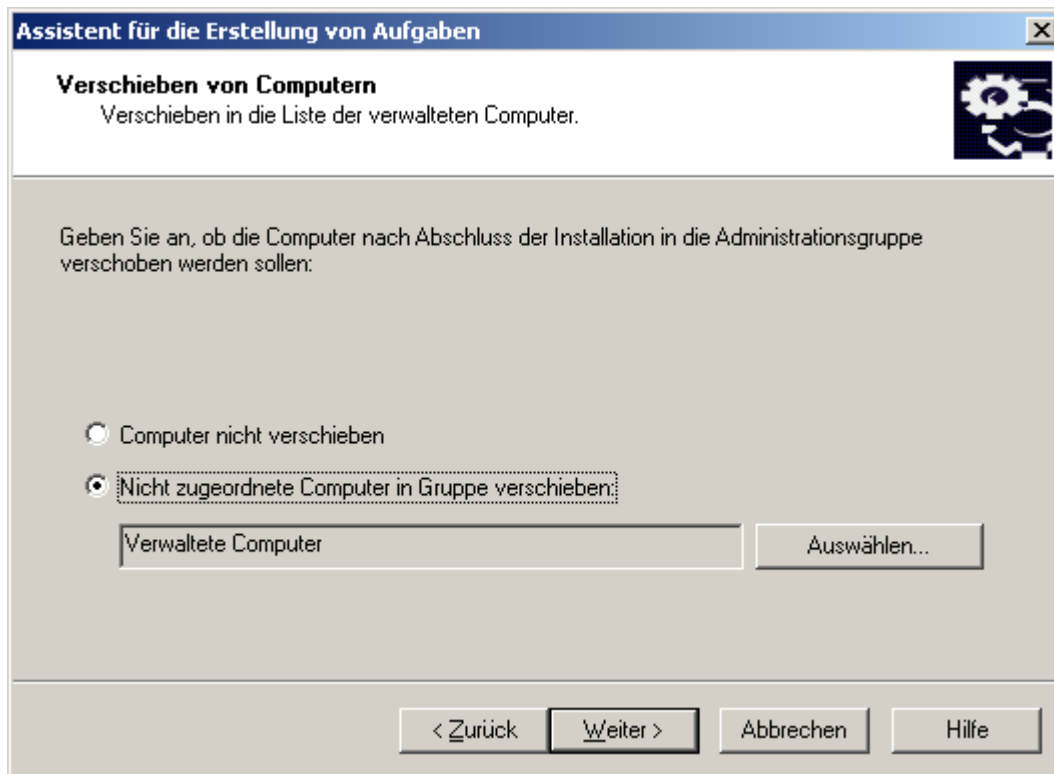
Assistent für die Erstellung von Aufgaben

Verschieben von Computern
Verschieben in die Liste der verwalteten Computer.

Geben Sie an, ob die Computer nach Abschluss der Installation in die Administrationsgruppe verschoben werden sollen:

Computer nicht verschieben

Nicht zugeordnete Computer in Gruppe verschieben:

Verwaltete Computer

Auswählen...

< Zurück

Weiter >

Abbrechen

Hilfe